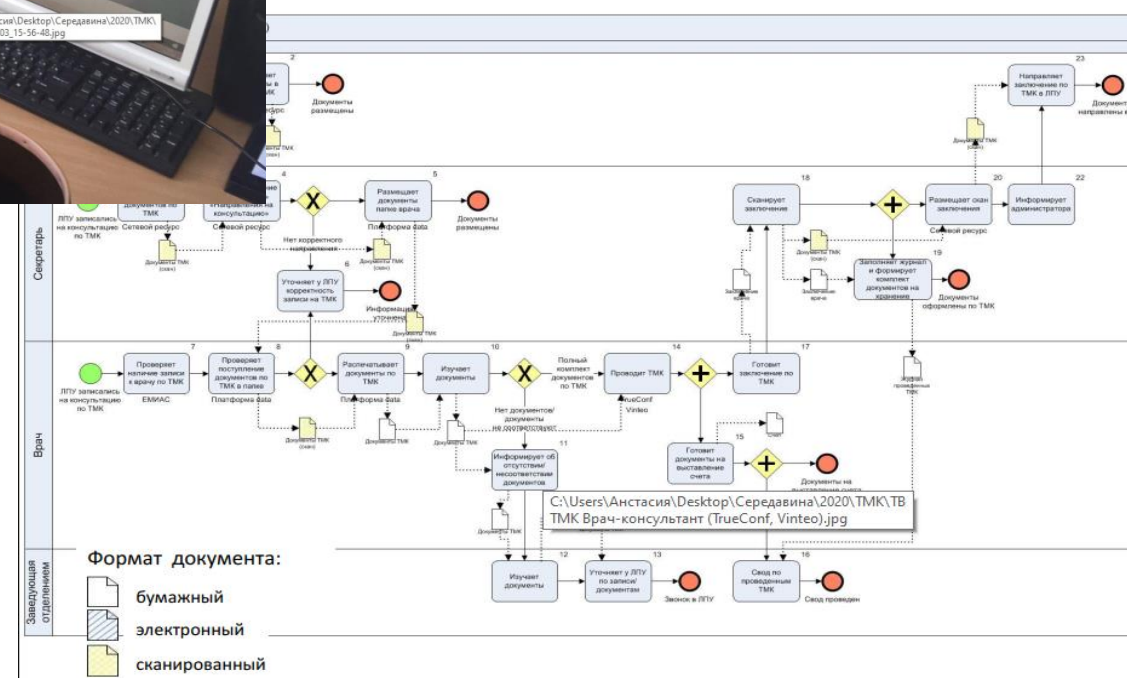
сия\Desktop\Середавина\2020\ТМК\
03_15-56-48.jpg

2
Документы размещены
23
Направляет заключение по ТМК в ЛПУ
Документы направлены в
Документ ТМК (скан)

Секретарь
ЛПУ записались на консультацию по ТМК
Документов по ТМК
Сетевой ресурс
4
«Направления на консультацию»
Сетевой ресурс
Документ ТМК (скан)
Нет корректного направления
5
Размещает документы папке врача
Платформа data
Документы размещены
Документ ТМК (скан)
6
Уточняет у ЛПУ корректность записи на ТМК
Информация
Документ ТМК (скан)
18
Сканирует заключение
20
Размещает скан заключения
Сетевой ресурс
22
Информирует администратора
Документ ТМК (скан)
Заключение врача
Заключение врача
19
Заполняет журнал и формирует комплект документов на хранение
Документы оформлены по ТМК

Врач
ЛПУ записались на консультацию по ТМК
7
Проверяет наличие записи к врачу по ТМК
ЕМИАС
8
Проверяет поступление документов по ТМК в папке
Платформа data
Документ ТМК (скан)
9
Распечатывает документы по ТМК
Платформа data
Документ ТМК
10
Изучает документы
Документ
Полный комплект документов по ТМК
Нет документов/ документы не соответствуют
14
Проводит ТМК
TrueConf
Vinteo
17
Готовит заключение по ТМК
Журнал проведенных ТМК
Счет
15
Готовит документы на выставление счета
Документы на выставление счета
11
Информирует об отсутствии/ несоответствии документов
Документ

C:\Users\Анстасия\Desktop\Середавина\2020\ТМК\ТВ ТМК Врач-консультант (TrueConf, Vinteo).jpg

Заведующая отделением
12
Изучает документы
13
Уточняет у ЛПУ по записи/ документам
Звонок в ЛПУ
16
Свод по проведенным ТМК
Свод проведен

Формат документа:
бумажный
электронный
сканированный